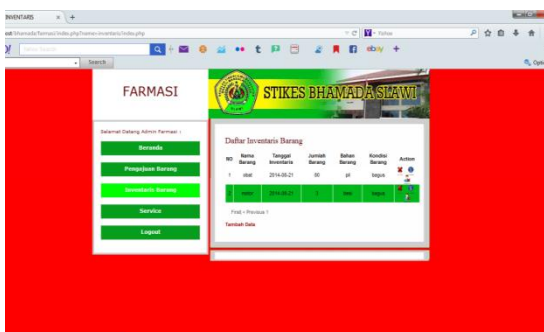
INVENTARIS × +

ost/bhamada/farmasi/index.php?menu=inventaris/index.php

Yahoo

Search

FARMASI

STIKES BHAMADA SLAWI

Selamat Datang Admin Farmasi :

Beranda

Pengajuan Barang

Inventaris Barang

Service

Logout

Daftar Inventaris Barang

| NO | Nama Barang | Tanggal Inventaris | Jumlah Barang | Bahan Barang | Kondisi Barang | Action |
|---|---|---|---|---|---|---|
| 1 | obat | 2014-08-21 | 90 | pil | bagus | |
| 2 | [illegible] | 2014-08-21 | 3 | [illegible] | bagus | |

First < Previous 1

Tambah Data